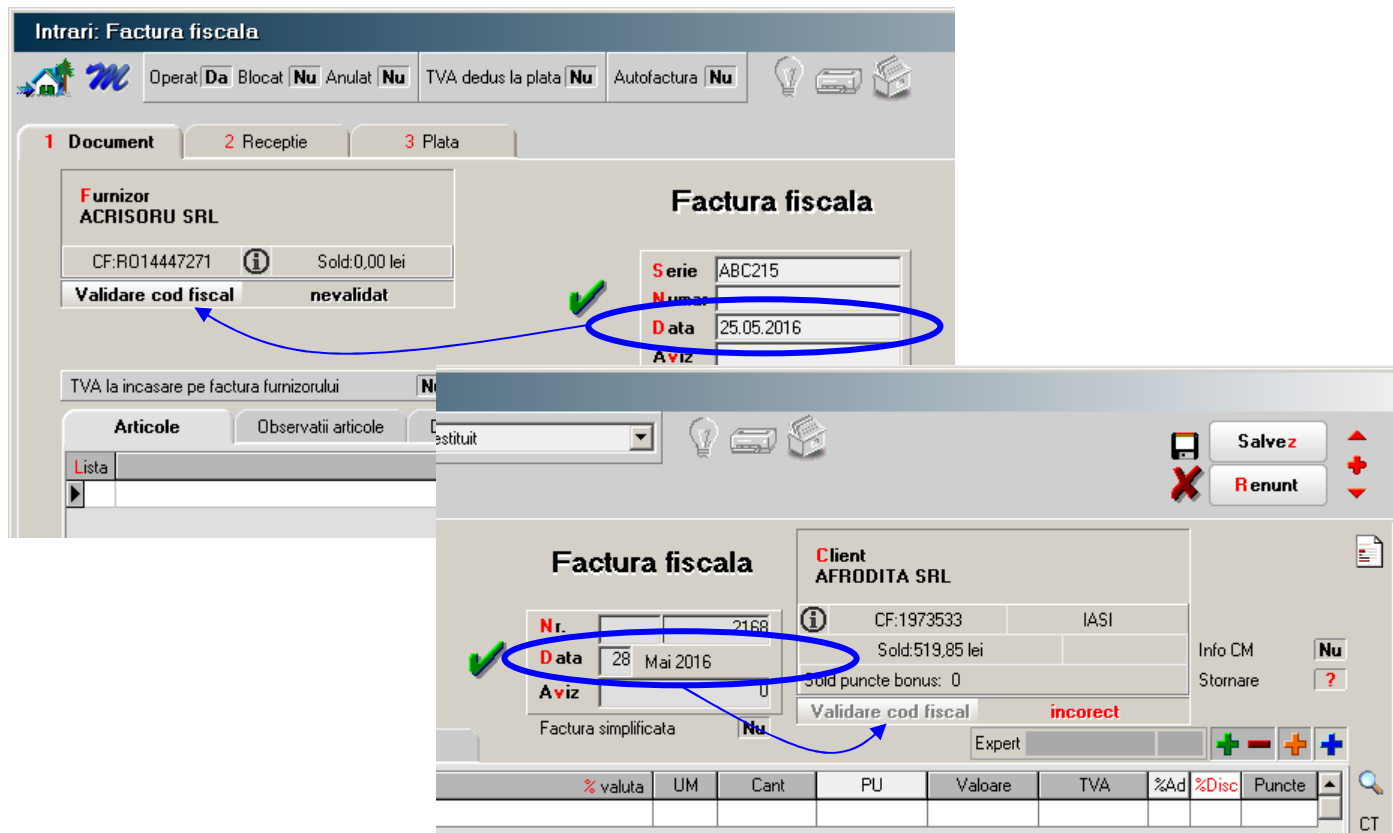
Intrari: Factura fiscala

Operat Da Blocat Nu Anulat Nu TVA dedus la plata Nu Autofactura Nu

1 Document 2 Receptie 3 Plata

Furnizor
ACRISORU SRL
CF:RO14447271 Sold:0,00 lei
Validare cod fiscal nevalidat

Factura fiscala

Serie ABC215
Numar
Data 25.05.2016
Aviz

TVA la incasare pe factura furnizorului Nu

Articole Observatii articole

Lista

estituit

Salvez
Renunt

Factura fiscala

Nr. 2168
Data 28 Mai 2016
Aviz 0

Factura simplificata Nu

Client
AFRODITA SRL
CF:1973533 IASI
Sold:519,85 lei
Sold puncte bonus: 0
Validare cod fiscal incorect

Info CM Nu
Stornare ?

Expert

| % valuta | UM | Cant | PU | Valoare | TVA | %Ad | %Disc | Puncte |
|---|---|---|---|---|---|---|---|---|

CT